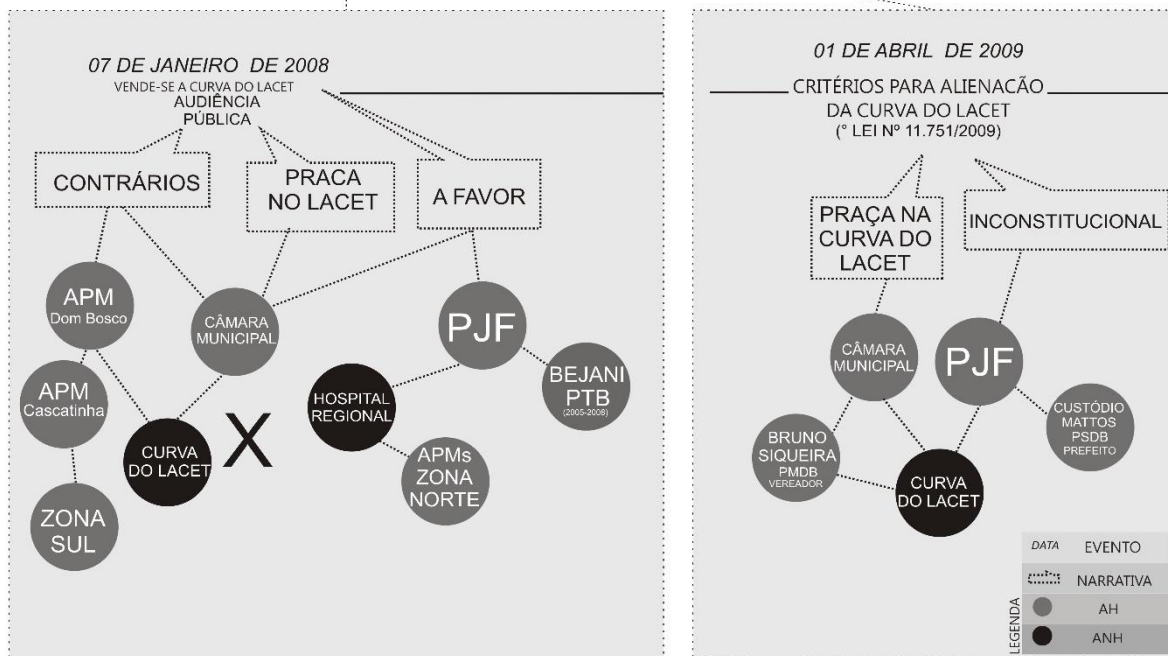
07 DE JANEIRO DE 2008
VENDE-SE A CURVA DO LACET
AUDIÊNCIA PÚBLICA

CONTRÁRIOS

PRACA NO LACET

A FAVOR

APM Dom Bosco

CÂMARA MUNICIPAL

PJF

APM Cascatinha

HOSPITAL REGIONAL

BEJANI PTB (2005-2008)

CURVA DO LACET

X

APMs ZONA NORTE

ZONA SUL

01 DE ABRIL DE 2009
CRITÉRIOS PARA ALIENAÇÃO DA CURVA DO LACET
(° LEI Nº 11.751/2009)

PRAÇA NA CURVA DO LACET

INCONSTITUCIONAL

CÂMARA MUNICIPAL

PJF

CUSTÓDIO MATTOS PSDB PREFEITO

BRUNO SIQUEIRA PMDB VEREADOR

CURVA DO LACET

LEGENDA
DATA EVENTO
NARRATIVA
AH
ANH